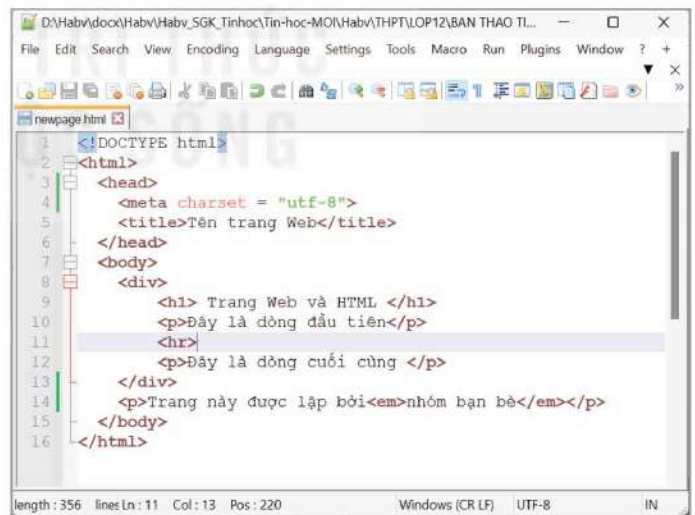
D:\Habv\docx\Habv\Habv_SGK_Tinhoc\Tin-hoc-MOI\Habv\THPT\LOP12\BAN THAO TI...

File Edit Search View Encoding Language Settings Tools Macro Run Plugins Window ? + ▼ ×

newpage.html

1 <!DOCTYPE html>
2 <html>
3 <head>
4 <meta charset = "utf-8">
5 <title>Tên trang Web</title>
6 </head>
7 <body>
8 <div>
9 <h1> Trang Web và HTML </h1>
10 <p>Đây là dòng đầu tiên</p>
11 <hr>
12 <p>Đây là dòng cuối cùng </p>
13 </div>
14 <p>Trang này được lập bởi<em>nhóm bạn bè</em></p>
15 </body>
16 </html>

length : 356 lines Ln : 11 Col : 13 Pos : 220 Windows (CR LF) UTF-8 IN